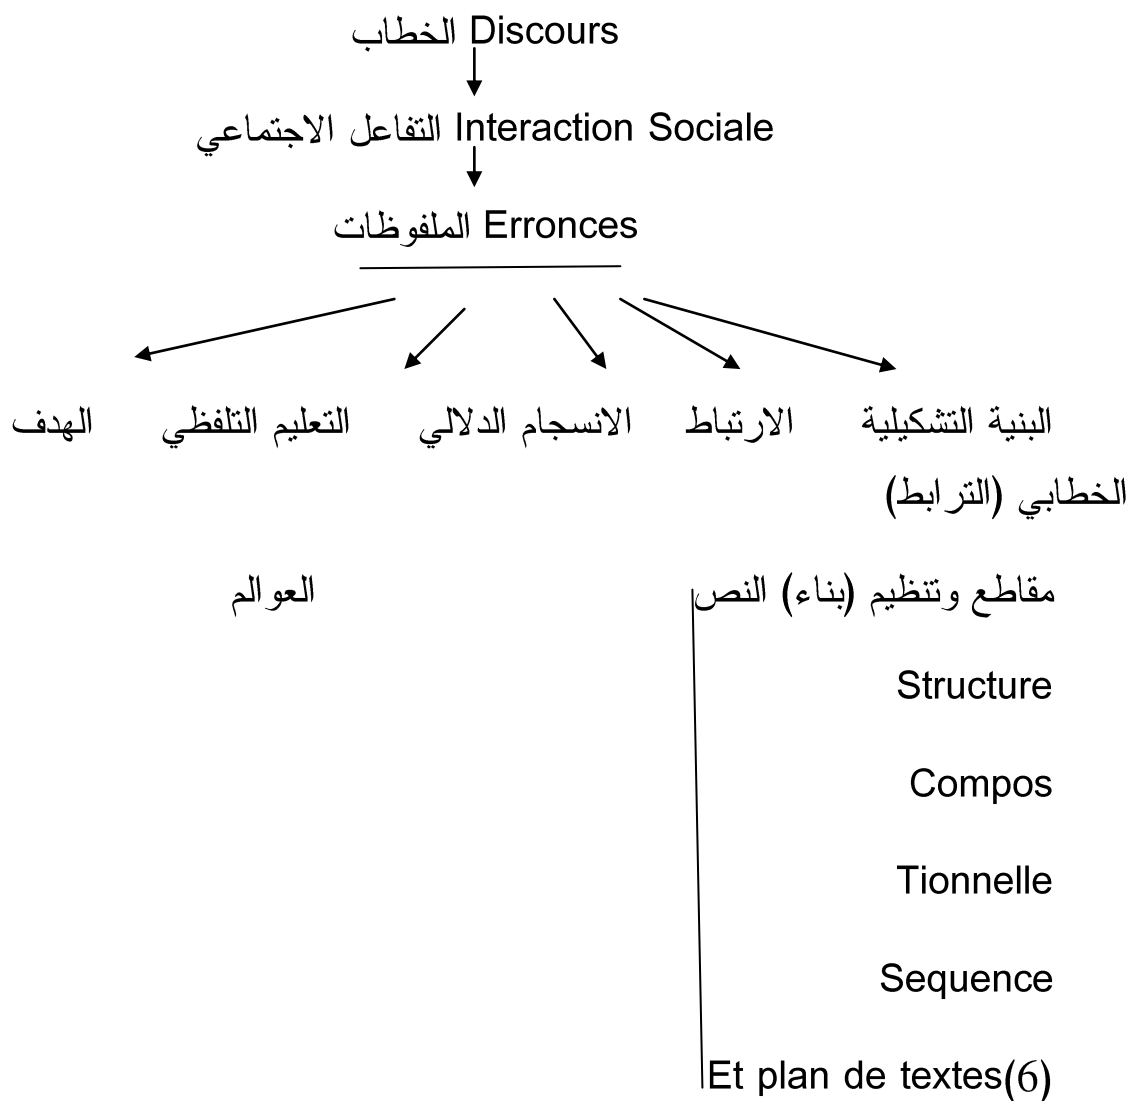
Discours الخطاب

Interaction Sociale التفاعل الاجتماعي

Erronces الملفوظات

البنية التشكيلية الخطابي (الترابط)

الارتباط

الانسجام الدلالي

التعليم التلفظي

الهدف

مقاطع وتنظيم (بناء) النص

العوالم

Structure

Compos

Tionnelle

Sequence

Et plan de textes(6)